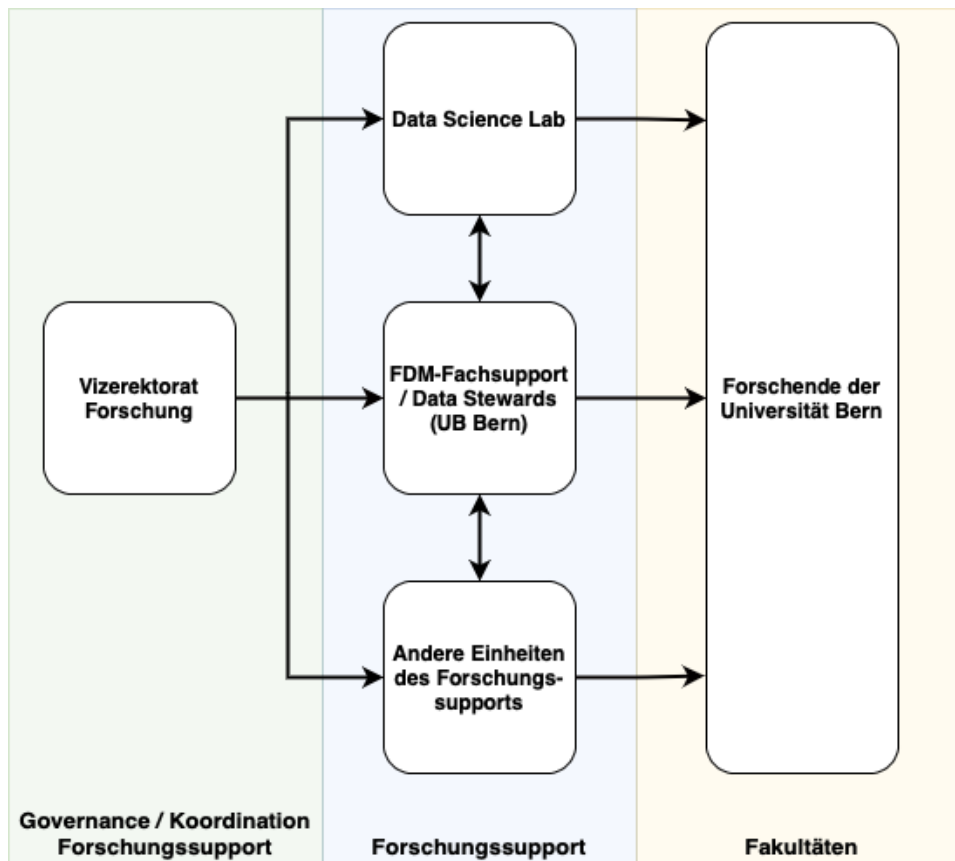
Data Science Lab

Vizerektorat Forschung

FDM-Fachsupport / Data Stewards (UB Bern)

Forschende der Universität Bern

Andere Einheiten des Forschungssupports

Governance / Koordination Forschungssupport

Forschungssupport

Fakultäten